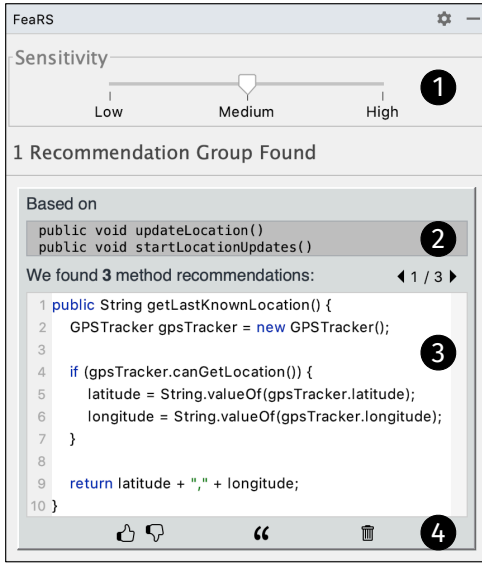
FeaRS

Sensitivity

Low Medium High

1

1 Recommendation Group Found

Based on

public void updateLocation()
public void startLocationUpdates()

2

We found **3** method recommendations: ◀ 1 / 3 ▶

1 public String getLastKnownLocation() {
2 GPSTracker gpsTracker = new GPSTracker();
3
4 if (gpsTracker.canGetLocation()) {
5 latitude = String.valueOf(gpsTracker.latitude);
6 longitude = String.valueOf(gpsTracker.longitude);
7 }
8
9 return latitude + "," + longitude;
10 }

3

"

4